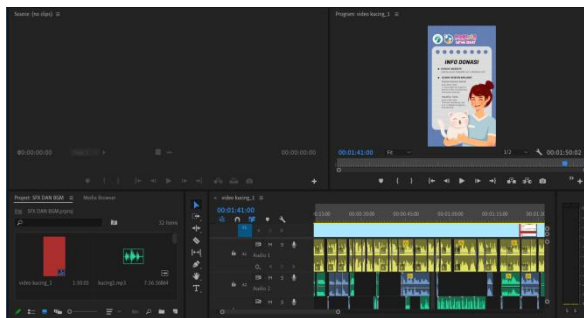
Source: (no clips) ≡

Program: video kucing_1 ≡

INFO DONASI

00;00;00;00

00;00;00;00

00:01:41:00

Fit

1/2

00:01:50:02

Project: SFX DAN BGM ≡

Media Browser

SFX DAN BGM.prproj

32 Items

video kucing_1

1:50:03

kucing2.mp3

7:36:30844

× video kucing_1 ≡

00:01:41:00

:01:00

00:01:30:00

00:01:45:00

00:02:00:00

00:02:15:00

00:02:3

Audio 1

Audio 2

A1

A2